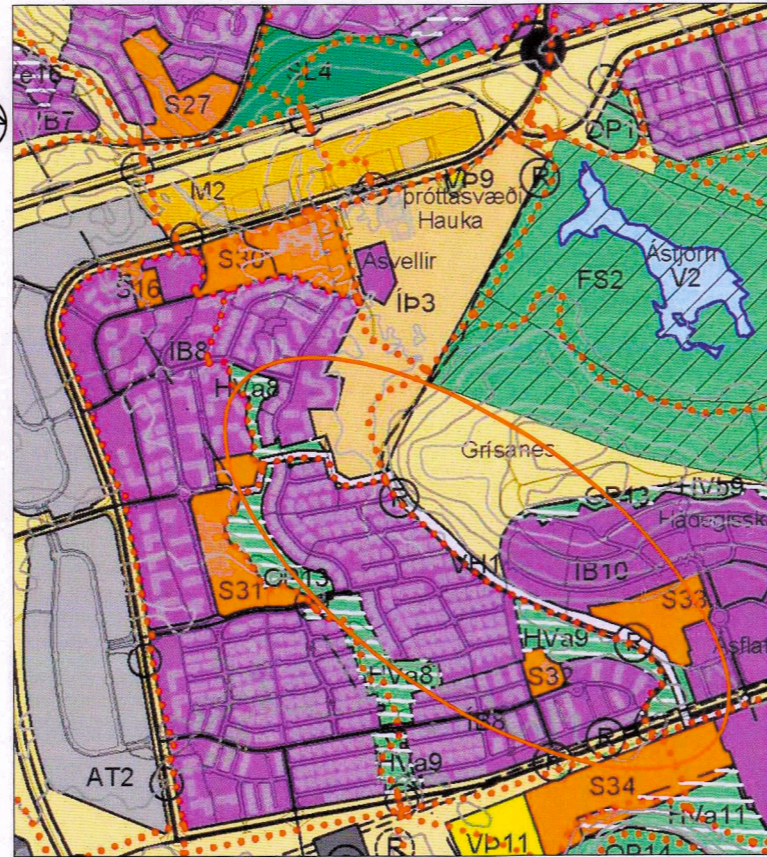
e16
ÍB7
S27
SL4
OP
M2
VÞ9
Íþróttasvæði Hauka
R
S30
Ásvellir
S16
ÍÞ3
Ástjörn
V2
FS2
ÍB8
HVa8
Grísanes
R
OP13
HVb9
Hádegisskarð
VH1
ÍB10
S31
OP13
S33
HVa9
R
Ásfl
HVa8
S3
ÍB8
R
HVa9
AT2
S34
HVa11
R
VÞ11
OP14